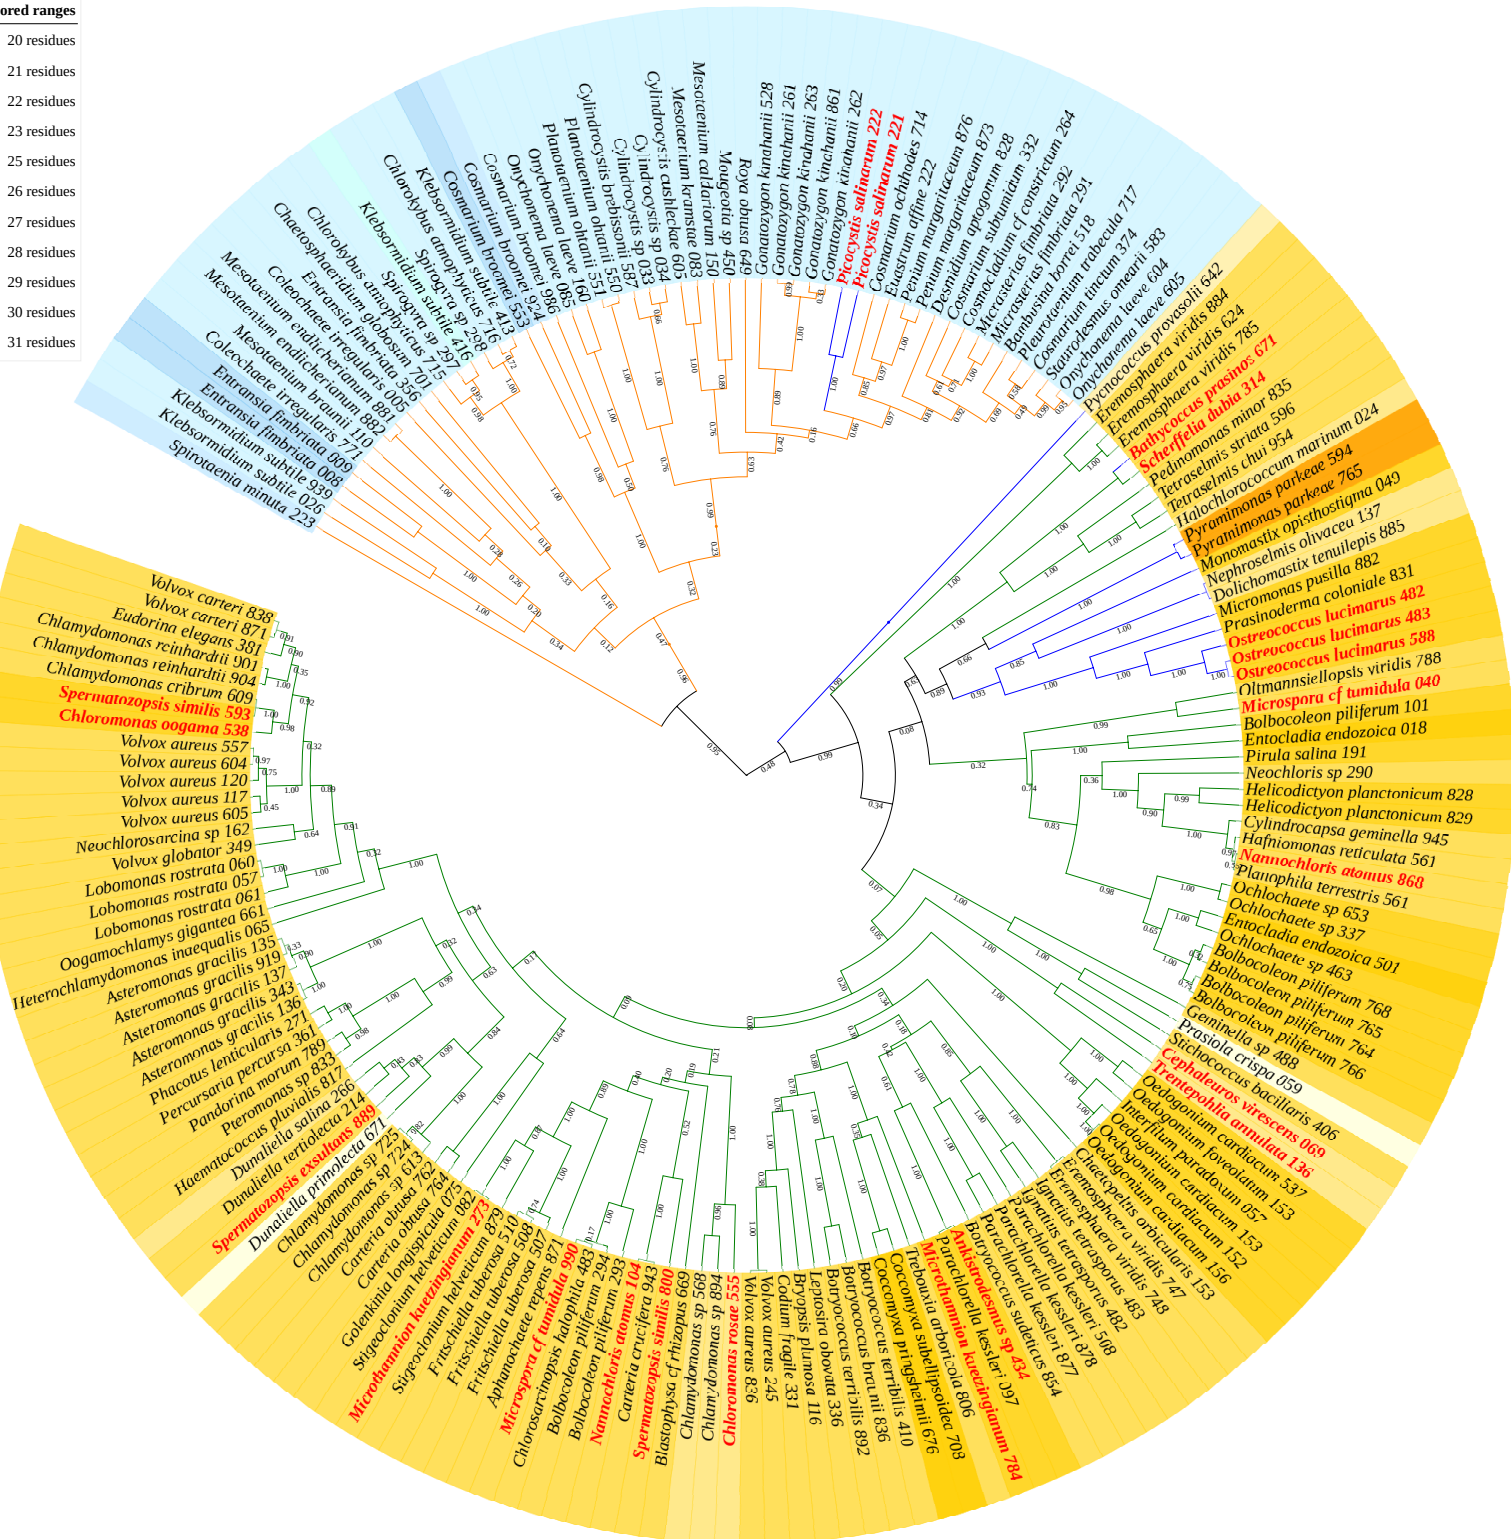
ored ranges
20 residues
21 residues
22 residues
23 residues
25 residues
26 residues
27 residues
28 residues
29 residues
30 residues
31 residues

Spirotaenia minuta 223
Klebsormidium subtile 026
Klebsormidium subtile 939
Entransia fimbriata 008
Entransia fimbriata 009
Coleochaete irregularis 771
Mesotaenium braunii 110
Mesotaenium endlicherianum 881
Mesotaenium endlicherianum 882
Coleochaete irregularis 005
Chaetosphaeridium globosum 356
Entransia fimbriata 701
Chlorokybus atmophyticus 715
Spirogyra sp 297
Klebsormidium subtile 416
Spirogyra sp 298
Chlorokybus atmophyticus 716
Klebsormidium subtile 413
Cosmarium broomei 533
Cosmarium broomei 924
Cosmarium broomei 986
Onychonema laeve 085
Onychonema laeve 160
Planotaenium ohtanii 551
Planotaenium ohtanii 550
Cylindrocystis brebissonii 587
Cylindrocystis sp 033
Cylindrocystis sp 034
Cylindrocystis cushleckae 605
Mesotaenium kramstae 083
Mesotaenium caldariorum 150
Mougeotia sp 450
Roya obtusa 649
Gonatozygon kinahanii 528
Gonatozygon kinahanii 261
Gonatozygon kinahanii 263
Gonatozygon kinahanii 861
Gonatozygon kinahanii 262
Picocystis salinarum 222
Picocystis salinarum 221
Cosmarium ochthodes 714
Euastrum affine 222
Penium margaritaceum 876
Penium margaritaceum 873
Desmidium aptogonum 828
Cosmarium subtumidum 332
Cosmocladium cf constrictum 264
Micrasterias fimbriata 292
Micrasterias fimbriata 291
Bambusina borrei 518
Pleurotaenium trabecula 717
Cosmarium tinctum 374
Staurodesmus omearii 583
Onychonema laeve 604
Onychonema laeve 605
Pycnococcus provasolii 542
Eremosphaera viridis 884
Eremosphaera viridis 624
Eremosphaera viridis 785
Bathycoccus prasinos 671
Scherffelia dubia 314
Pedinomonas minor 835
Tetraselmis striata 596
Tetraselmis chui 954
Halochlorococcum marinum 024
Pyramimonas parkeae 594
Pyramimonas parkeae 765
Monomastix opisthostigma 049
Nephroselmis olivacea 137
Dolichomastix tenuilepis 885
Micromonas pusilla 882
Prasinoderma coloniale 831
Ostreococcus lucimarus 482
Ostreococcus lucimarus 483
Ostreococcus lucimarus 588
Oltmannsiellopsis viridis 788
Microspora cf tumidula 040
Bolbocoleon piliferum 101
Entocladia endozoica 018
Pirula salina 191
Neochloris sp 290
Helicodictyon planctonicum 828
Helicodictyon planctonicum 829
Cylindrocapsa geminella 945
Hafniomonas reticulata 561
Nannochloris atomus 868
Planophila terrestris 561
Ochlochaete sp 653
Ochlochaete sp 337
Entocladia endozoica 501
Ochlochaete sp 463
Bolbocoleon piliferum 768
Bolbocoleon piliferum 765
Bolbocoleon piliferum 764
Bolbocoleon piliferum 766
Geminella sp 488
Prasiola crispa 059
Stichococcus bacillaris 406
Cephaleuros virescens 069
Trentepohlia annulata 136
Oedogonium cardiacum 537
Oedogonium foveolatum 153
Interfilum paradoxum 057
Oedogonium cardiacum 153
Oedogonium cardiacum 152
Oedogonium cardiacum 156
Chaetopeltis orbicularis 153
Eremosphaera viridis 747
Eremosphaera viridis 748
Ignatius tetrasporus 483
Ignatius tetrasporus 482
Parachlorella kessleri 508
Parachlorella kessleri 878
Parachlorella kessleri 877
Botryococcus sudeticus 854
Parachlorella kessleri 397
Ankistrodesmus sp 434
Microthamnion kuetzingianum 784
Trebouxia arboricola 806
Coccomyxa subellipsoidea 708
Coccomyxa pringsheimii 676
Botryococcus terribilis 410
Botryococcus braunii 836
Botryococcus terribilis 892
Leptosira obovata 336
Bryopsis plumosa 116
Codium fragile 331
Volvox aureus 245
Volvox aureus 836
Chloromonas rosae 555
Chlamydomonas sp 894
Chlamydomonas sp 569
Blastophysa cf rhizopus 669
Spermatozopsis similis 800
Carteria crucifera 943
Nannochloris atomus 104
Bolbocoleon piliferum 293
Bolbocoleon piliferum 294
Chlorosarcinopsis halophila 483
Microspora cf tumidula 990
Aphanochaete repens 871
Fritschiella tuberosa 507
Fritschiella tuberosa 508
Fritschiella tuberosa 510
Stigeoclonium helveticum 879
Stigeoclonium helveticum 082
Microthamnion kuetzingianum 273
Golenkinia longispicula 075
Carteria obtusa 764
Carteria obtusa 762
Chlamydomonas sp 613
Chlamydomonas sp 724
Chlamydomonas sp 725
Dunaliella primolecta 671
Dunaliella tertiolecta 214
Spermatozopsis exsultans 889
Dunaliella salina 266
Haematococcus pluvialis 817
Pteromonas sp 833
Pandorina morum 789
Percursaria percursa 361
Phacotus lenticularis 271
Asteromonas gracilis 136
Asteromonas gracilis 343
Asteromonas gracilis 137
Asteromonas gracilis 919
Asteromonas gracilis 135
Heterochlamydomonas inaequalis 065
Oogamochlamys gigantea 661
Lobomonas rostrata 061
Lobomonas rostrata 057
Lobomonas rostrata 060
Volvox globator 349
Neochlorosarcina sp 162
Volvox aureus 605
Volvox aureus 117
Volvox aureus 120
Volvox aureus 604
Volvox aureus 557
Chloromonas oogama 538
Spermatozopsis similis 593
Chlamydomonas cribrum 609
Chlamydomonas reinhardtii 904
Chlamydomonas reinhardtii 901
Eudorina elegans 381
Volvox carteri 871
Volvox carteri 838